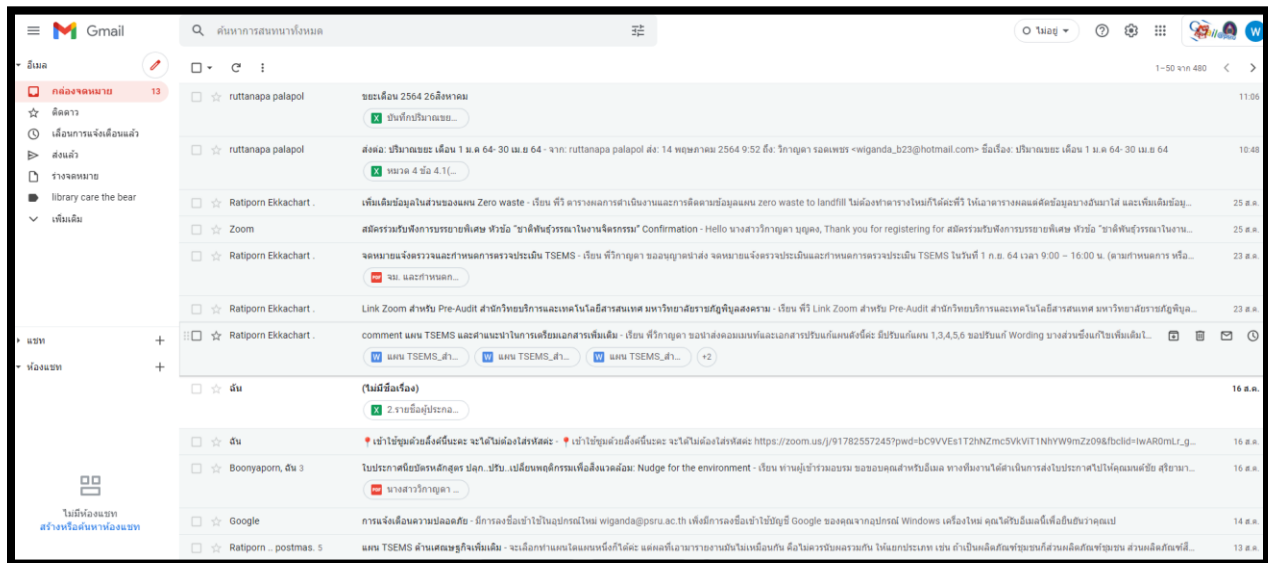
Gmail

ค้นหาการสนทนาทั้งหมด

ไม่อยู่

W

อีเมล

กล่องจดหมาย 13
ติดดาว
เลื่อนการแจ้งเตือนแล้ว
ส่งแล้ว
ร่างจดหมาย
library care the bear
เพิ่มเติม

แชท +
ห้องแชท +

ไม่มีห้องแชท
สร้างหรือค้นหาห้องแชท

1–50 จาก 480

ruttanapa palapol | ขยะเดือน 2564 26สิงหาคม | 11:06
บันทึกปริมาณขย...

ruttanapa palapol | ส่งต่อ: ปริมาณขยะ เดือน 1 ม.ค 64- 30 เม.ย 64 - จาก: ruttanapa palapol ส่ง: 14 พฤษภาคม 2564 9:52 ถึง: วิกาญดา รอดเพชร <wiganda_b23@hotmail.com> ชื่อเรื่อง: ปริมาณขยะ เดือน 1 ม.ค 64- 30 เม.ย 64 | 10:48
หมวด 4 ข้อ 4.1(...

Ratiporn Ekkachart . | เพิ่มเติมข้อมูลในส่วนของแผน Zero waste - เรียน พี่วิ ตารางผลการดำเนินงานและการติดตามข้อมูลแผน zero waste to landfill ไม่ต้องทำตารางใหม่ก็ได้ค่ะพี่วิ ให้เอาตารางผลแต่ละพื้นที่มาใส่ และเพิ่มเติมข้อมู... | 25 ส.ค.

Zoom | สมัครร่วมรับฟังการบรรยายพิเศษ หัวข้อ "ชาติพันธุ์วรรณาในงานจิตรกรรม" Confirmation - Hello นางสาววิกาญดา บุญคง, Thank you for registering for สมัครร่วมรับฟังการบรรยายพิเศษ หัวข้อ "ชาติพันธุ์วรรณาในงาน... | 25 ส.ค.

Ratiporn Ekkachart . | จดหมายแจ้งตรวจและกำหนดการตรวจประเมิน TSEMS - เรียน พี่วิกาญดา ขออนุญาตนำส่ง จดหมายแจ้งตรวจประเมินและกำหนดการตรวจประเมิน TSEMS ในวันที่ 1 ก.ย. 64 เวลา 9:00 – 16:00 น. (ตามกำหนดการ หรือ... | 23 ส.ค.
จม. และกำหนดก...

Ratiporn Ekkachart . | Link Zoom สำหรับ Pre-Audit สำนักวิทยบริการและเทคโนโลยีสารสนเทศ มหาวิทยาลัยราชภัฏพิบูลสงคราม - เรียน พี่วิ Link Zoom สำหรับ Pre-Audit สำนักวิทยบริการและเทคโนโลยีสารสนเทศ มหาวิทยาลัยราชภัฏพิบู... | 23 ส.ค.

Ratiporn Ekkachart . | comment แผน TSEMS และคำแนะนำในการเตรียมเอกสารเพิ่มเติม - เรียน พี่วิกาญดา ขอนำส่งคอมเมนท์และเอกสารปรับแก้แผนดังนี้ค่ะ มีปรับแก้แผน 1,3,4,5,6 ขอปรับแก้ Wording บางส่วนซึ่งแก้ไขเพิ่มเติมไ...
แผน TSEMS_สำ... | แผน TSEMS_สำ... | แผน TSEMS_สำ... | +2

ฉัน | (ไม่มีชื่อเรื่อง) | 16 ส.ค.
2.รายชื่อผู้ประกอ...

ฉัน | เข้าใช้ซูมด้วยลิ้งค์นี้นะคะ จะได้ไม่ต้องใส่รหัสค่ะ - เข้าใช้ซูมด้วยลิ้งค์นี้นะคะ จะได้ไม่ต้องใส่รหัสค่ะ https://zoom.us/j/91782557245?pwd=bC9VVEs1T2hNZmc5VkVIT1NhYW9mZz09&fbclid=IwAR0mLr_g... | 16 ส.ค.

Boonyaporn, ฉัน 3 | ใบประกาศนียบัตรหลักสูตร ปลุก...ปรับ...เปลี่ยนพฤติกรรมเพื่อสิ่งแวดล้อม: Nudge for the environment - เรียน ท่านผู้เข้าร่วมอบรม ขอขอบคุณสำหรับอีเมล ทางทีมงานได้ดำเนินการส่งใบประกาศไปให้คุณมนต์ชัย สุริยามา... | 16 ส.ค.
นางสาววิกาญดา ...

Google | การแจ้งเตือนความปลอดภัย - มีการลงชื่อเข้าใช้ในอุปกรณ์ใหม่ wiganda@psru.ac.th เพิ่งมีการลงชื่อเข้าบัญชี Google ของคุณจากอุปกรณ์ Windows เครื่องใหม่ คุณได้รับอีเมลนี้เพื่อยืนยันว่าคุณเป | 14 ส.ค.

Ratiporn .. postmas. 5 | แผน TSEMS ด้านเศรษฐกิจเพิ่มเติม - จะเลือกทำแผนใดแผนหนึ่งก็ได้ค่ะ แต่ผลที่เอามารายงานมันไม่เหมือนกัน คือไม่ควรนับผลรวมกัน ให้แยกประเภท เช่น ถ้าเป็นผลิตภัณฑ์ชุมชนก็ส่วนผลิตภัณฑ์ชุมชน ส่วนผลิตภัณฑ์สี... | 13 ส.ค.